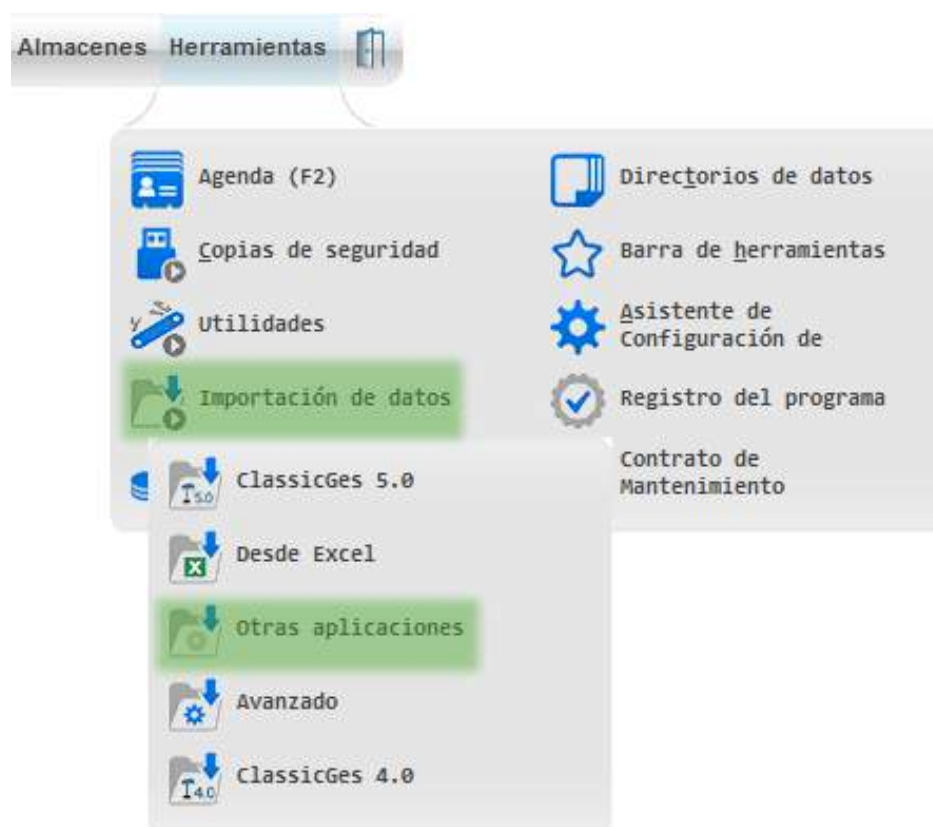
Almacenes Herramientas

Agenda (F2)

Copias de seguridad

Utilidades

Importación de datos

Directorios de datos

Barra de herramientas

Asistente de Configuración de

Registro del programa

Contrato de Mantenimiento

ClassicGes 5.0

Desde Excel

Otras aplicaciones

Avanzado

ClassicGes 4.0